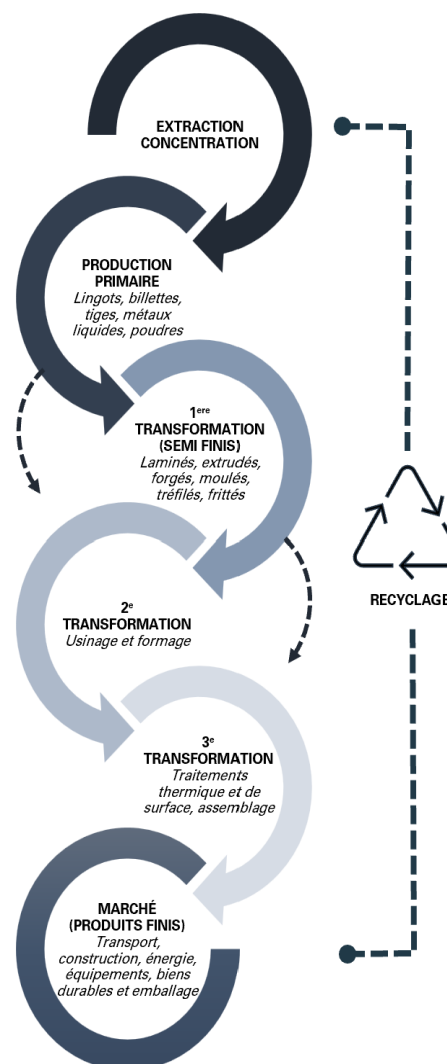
EXTRACTION
CONCENTRATION

PRODUCTION
PRIMAIRE
Lingots, billettes, tiges, métaux liquides, poudres

$1^{ere}$
TRANSFORMATION
(SEMI FINIS)
Laminés, extrudés, forgés, moulés, tréfilés, frittés

$2^{e}$
TRANSFORMATION
Usinage et formage

$3^{e}$
TRANSFORMATION
Traitements thermique et de surface, assemblage

MARCHÉ
(PRODUITS FINIS)
Transport, construction, énergie, équipements, biens durables et emballage

RECYCLAGE